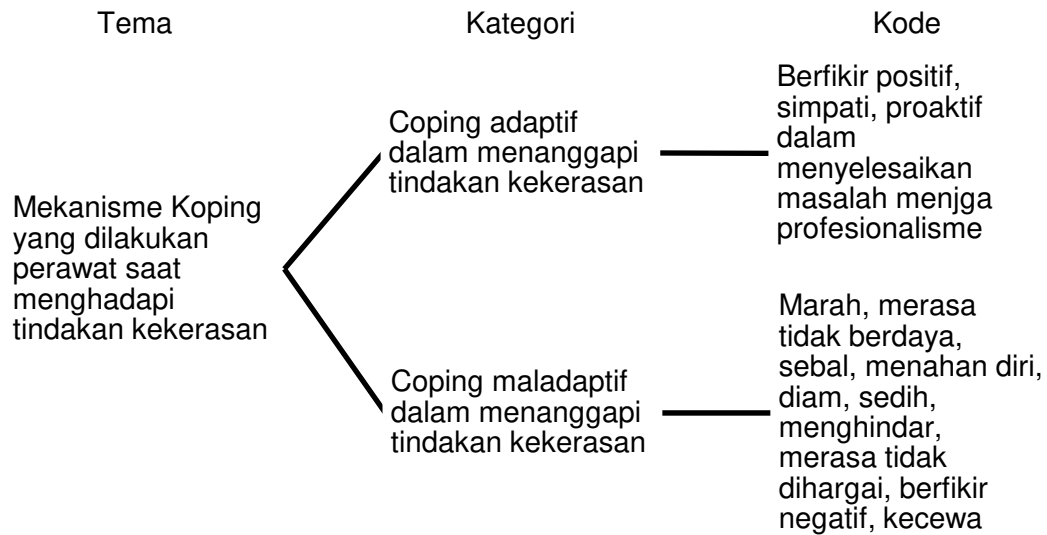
Tema

Kategori

Kode

Mekanisme Koping yang dilakukan perawat saat menghadapi tindakan kekerasan

Coping adaptif dalam menanggapi tindakan kekerasan

Berfikir positif, simpati, proaktif dalam menyelesaikan masalah menjga profesionalisme

Coping maladaptif dalam menanggapi tindakan kekerasan

Marah, merasa tidak berdaya, sebal, menahan diri, diam, sedih, menghindar, merasa tidak dihargai, berfikir negatif, kecewa